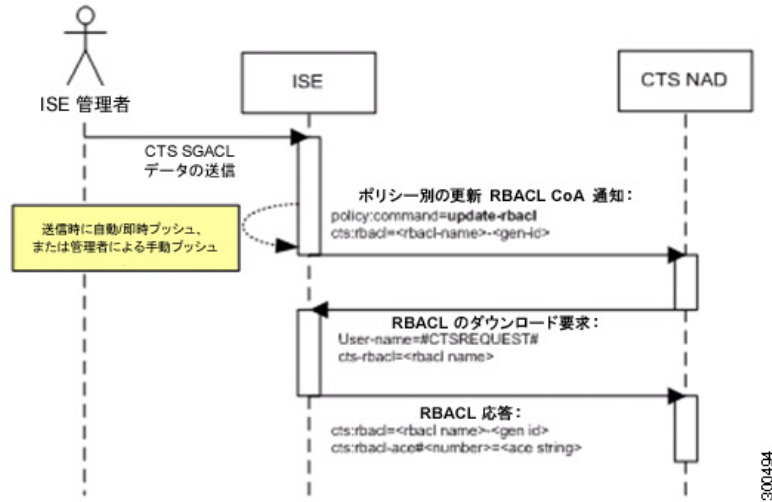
ISE 管理者

ISE

CTS NAD

CTS SGACL
データの送信

送信時に自動/即時プッシュ、
または管理者による手動プッシュ

ポリシー別の更新 RBACL CoA 通知：
policy:command=update-rbacl
cts:rbacl=<rbacl-name>-<gen-id>

RBACL のダウンロード要求：
User-name=#CTSREQUEST#
cts-rbacl=<rbacl name>

RBACL 応答：
cts:rbacl=<rbacl name>-<gen id>
cts:rbacl-ace#<number>=<ace string>

300494